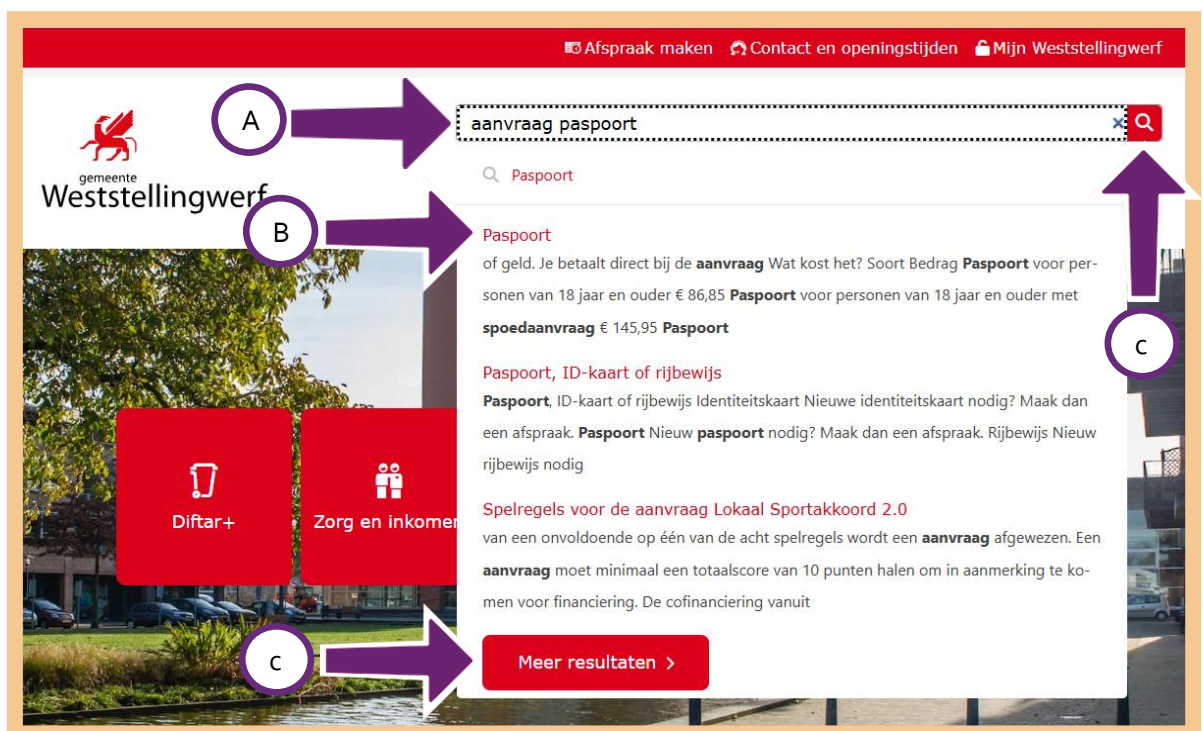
Afspraak maken Contact en openingstijden Mijn Weststellingwerf

gemeente Weststellingwerf

A

aanvraag paspoort

Paspoort

B

Paspoort

of geld. Je betaalt direct bij de **aanvraag** Wat kost het? Soort Bedrag **Paspoort** voor personen van 18 jaar en ouder € 86,85 **Paspoort** voor personen van 18 jaar en ouder met **spoedaanvraag** € 145,95 **Paspoort**

C

Paspoort, ID-kaart of rijbewijs

**Paspoort**, ID-kaart of rijbewijs Identiteitskaart Nieuwe identiteitskaart nodig? Maak dan een afspraak. **Paspoort** Nieuw **paspoort** nodig? Maak dan een afspraak. Rijbewijs Nieuw rijbewijs nodig

Diftar+

Zorg en inkomen

Spelregels voor de aanvraag Lokaal Sportakkoord 2.0

van een onvoldoende op één van de acht spelregels wordt een **aanvraag** afgewezen. Een **aanvraag** moet minimaal een totaalscore van 10 punten halen om in aanmerking te komen voor financiering. De cofinanciering vanuit

C

Meer resultaten ›